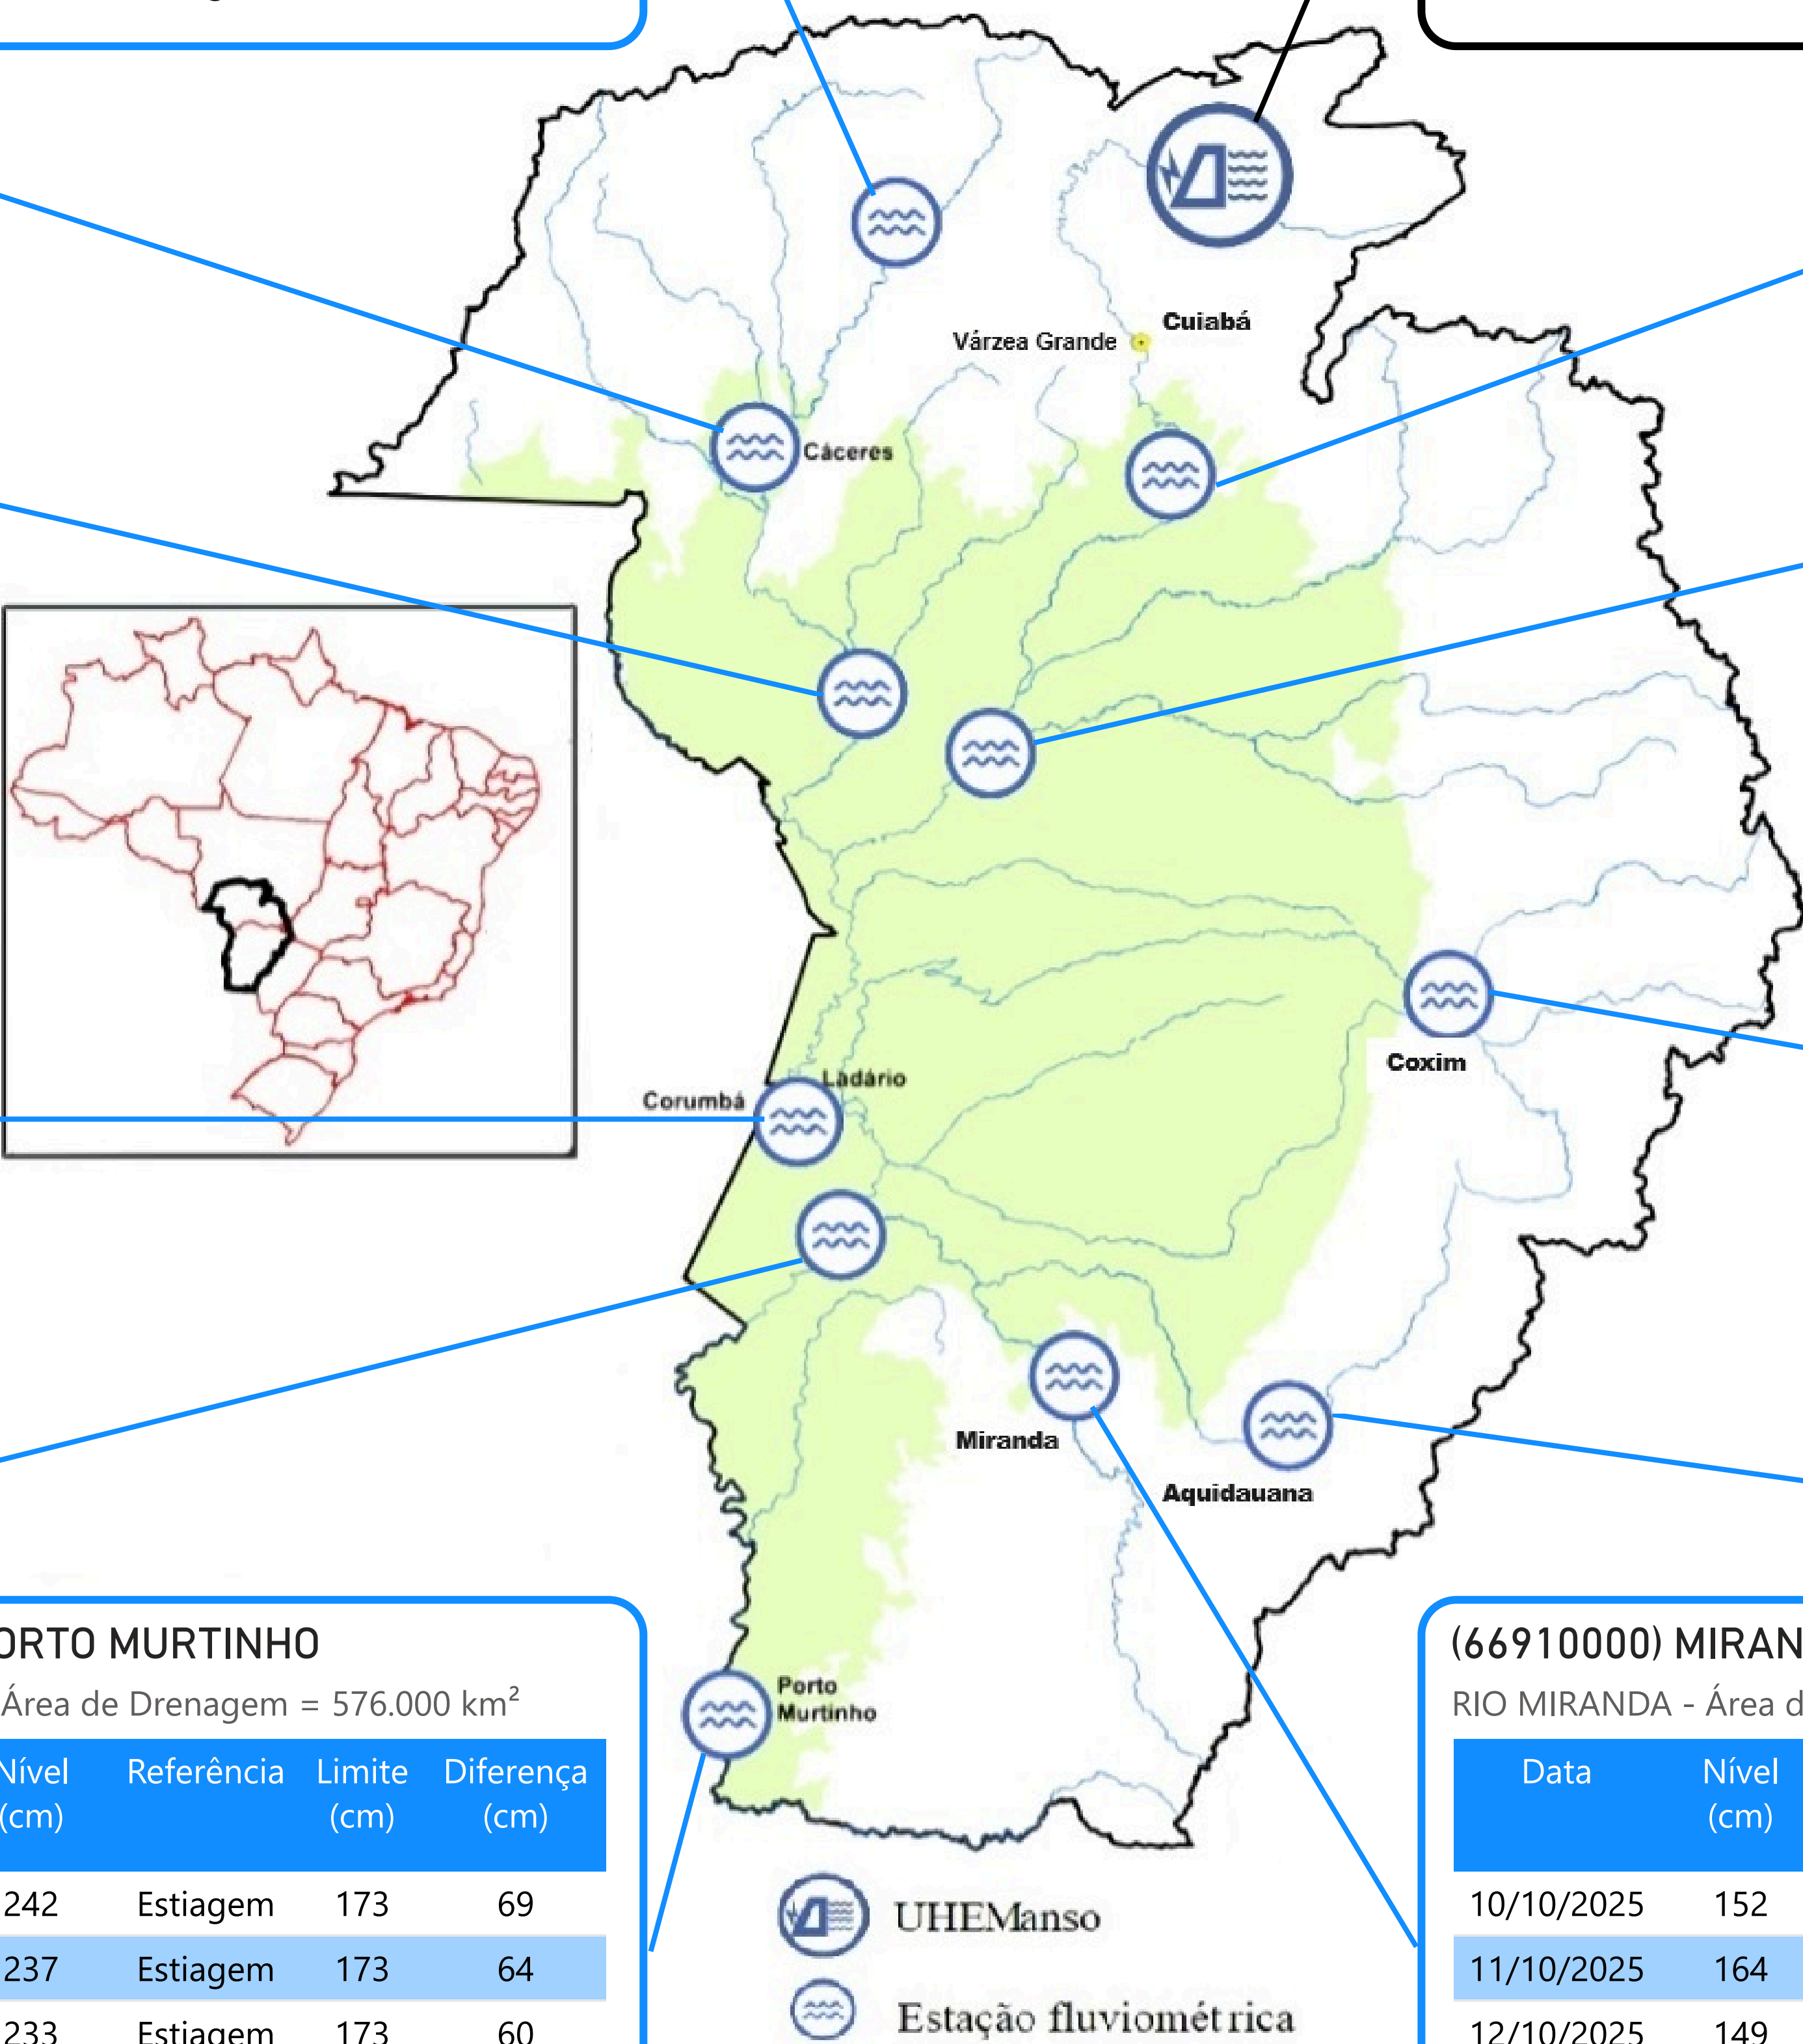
Cuiabá
Várzea Grande
Cáceres
Coxim
Ladário
Corumbá
Miranda
Aquidauana
Porto Murtinho

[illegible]ORTO MURTINHO
Área de Drenagem = 576.000 km²

| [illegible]Nível (cm) | Referência | Limite (cm) | Diferença (cm) |
|---|---|---|---|
| 242 | Estiagem | 173 | 69 |
| 237 | Estiagem | 173 | 64 |
| 233 | Estiagem | 173 | 60 |

(66910000) MIRAN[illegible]
RIO MIRANDA - Área d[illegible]

| Data | Nível (cm) |
|---|---|
| 10/10/2025 | 152 |
| 11/10/2025 | 164 |
| 12/10/2025 | 149 |

UHEManso
Estação fluviométrica